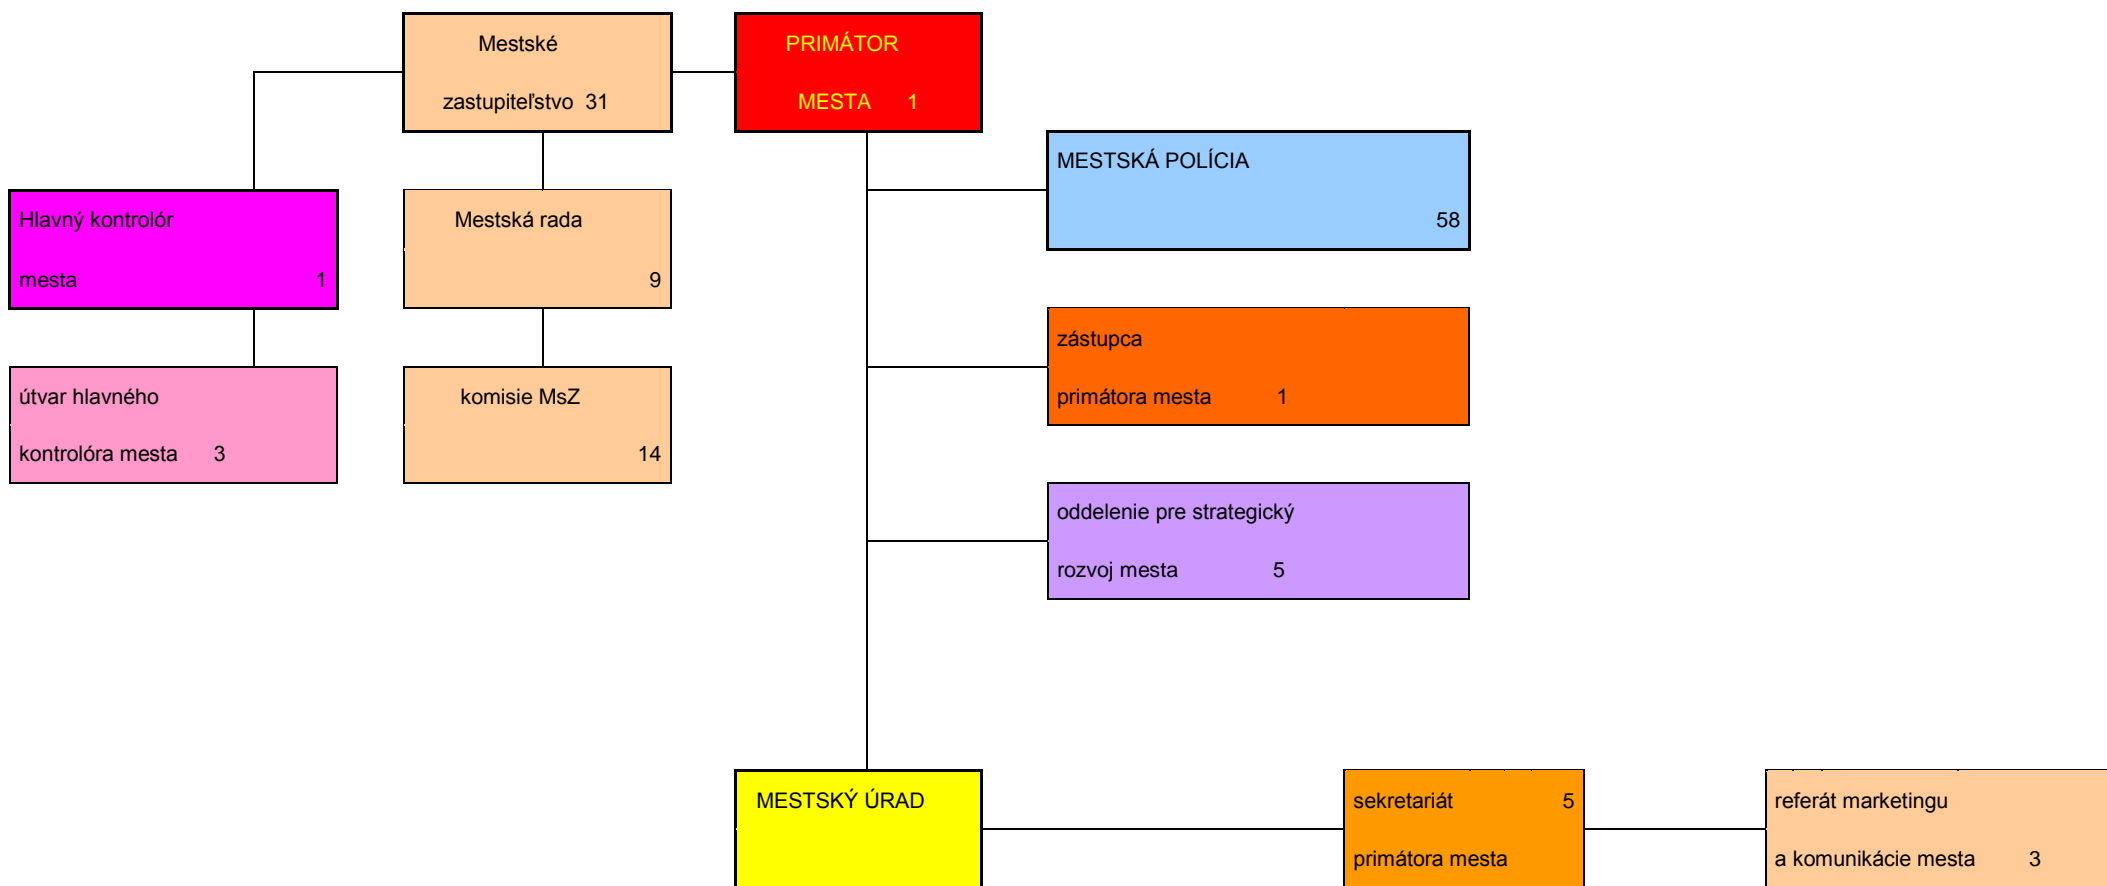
Mestské
zastupiteľstvo 31

PRIMÁTOR
MESTA 1

MESTSKÁ POLÍCIA
58

Hlavný kontrolór
mesta 1

Mestská rada
9

zástupca
primátora mesta 1

útvar hlavného
kontrolóra mesta 3

komisie MsZ
14

oddelenie pre strategický
rozvoj mesta 5

MESTSKÝ ÚRAD

sekretariát 5
primátora mesta

referát marketingu
a komunikácie mesta 3